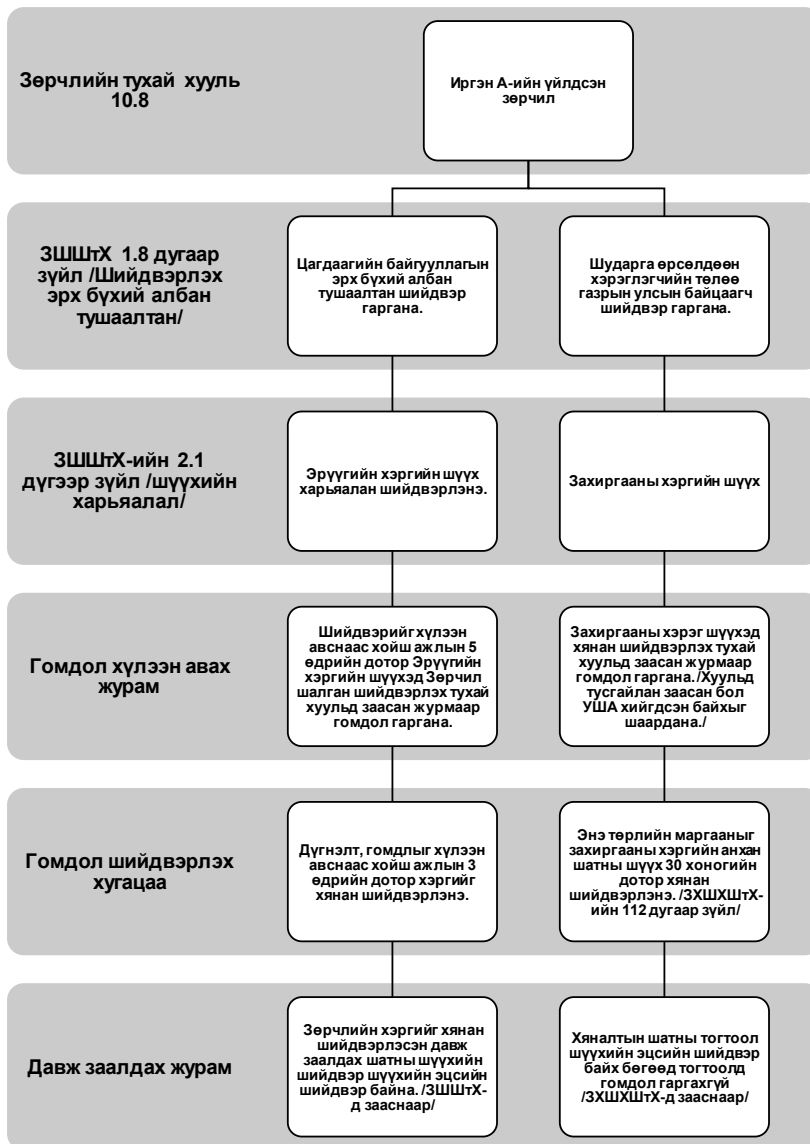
Зөрчлийн тухай хууль 10.8

Иргэн А-ийн үйлдсэн зөрчил

ЗШШтХ 1.8 дугаар зүйл /Шийдвэрлэх эрх бүхий албан тушаалтан/

Цагдаагийн байгууллагын эрх бүхий албан тушаалтан шийдвэр гаргана.

Шударга өрсөлдөөн хэрэглэгчийн төлөө газрын улсын байцаагч шийдвэр гаргана.

ЗШШтХ-ийн 2.1 дүгээр зүйл /шүүхийн харьяалал/

Эрүүгийн хэргийн шүүх харьяалан шийдвэрлэнэ.

Захиргааны хэргийн шүүх

Гомдол хүлээн авах журам

Шийдвэрийг хүлээн авснаас хойш ажлын 5 өдрийн дотор Эрүүгийн хэргийн шүүхэд Зөрчил шалган шийдвэрлэх тухай хуульд заасан журмаар гомдол гаргана.

Захиргааны хэрэг шүүхэд хянан шийдвэрлэх тухай хуульд заасан журмаар гомдол гаргана. /Хуульд тусгайлан заасан бол УША хийгдсэн байхыг шаардана./

Гомдол шийдвэрлэх хугацаа

Дүгнэлт, гомдлыг хүлээн авснаас хойш ажлын 3 өдрийн дотор хэргийг хянан шийдвэрлэнэ.

Энэ төрлийн маргааныг захиргааны хэргийн анхан шатны шүүх 30 хоногийн дотор хянан шийдвэрлэнэ. /ЗХШХШтХ-ийн 112 дугаар зүйл/

Давж заалдах журам

Зөрчлийн хэргийг хянан шийдвэрлэсэн давж заалдах шатны шүүхийн шийдвэр шүүхийн эцсийн шийдвэр байна. /ЗШШтХ-д зааснаар/

Хяналтын шатны тогтоол шүүхийн эцсийн шийдвэр байх бөгөөд тогтоолд гомдол гаргахгүй /ЗХШХШтХ-д заасныар/